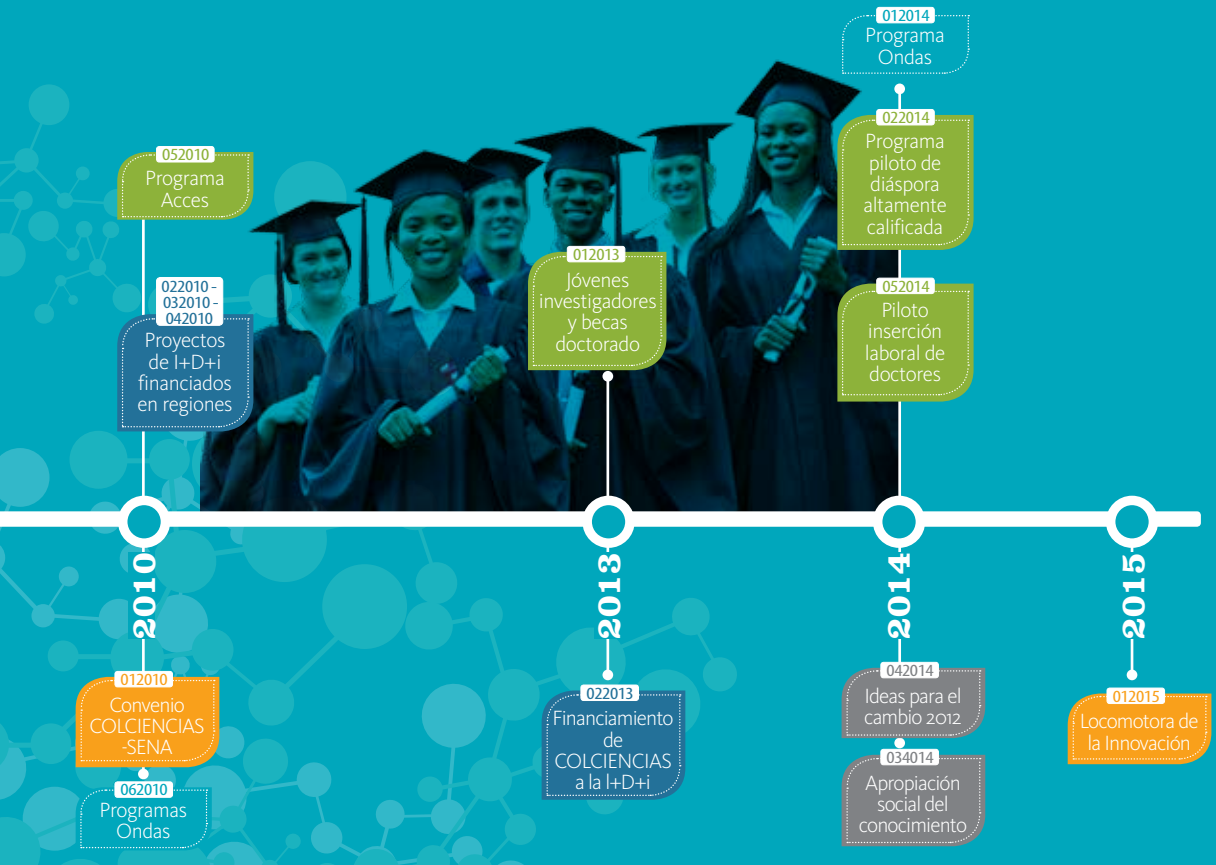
012014
Programa Ondas

022014
Programa piloto de diáspora altamente calificada

052014
Piloto inserción laboral de doctores

052010
Programa Acces

022010 - 032010 - 042010
Proyectos de I+D+i financiados en regiones

012013
Jóvenes investigadores y becas doctorado

2010

2013

2014

2015

012010
Convenio COLCIENCIAS -SENA

062010
Programas Ondas

022013
Financiamiento de COLCIENCIAS a la I+D+i

042014
Ideas para el cambio 2012

034014
Apropiación social del conocimiento

012015
Locomotora de la Innovación